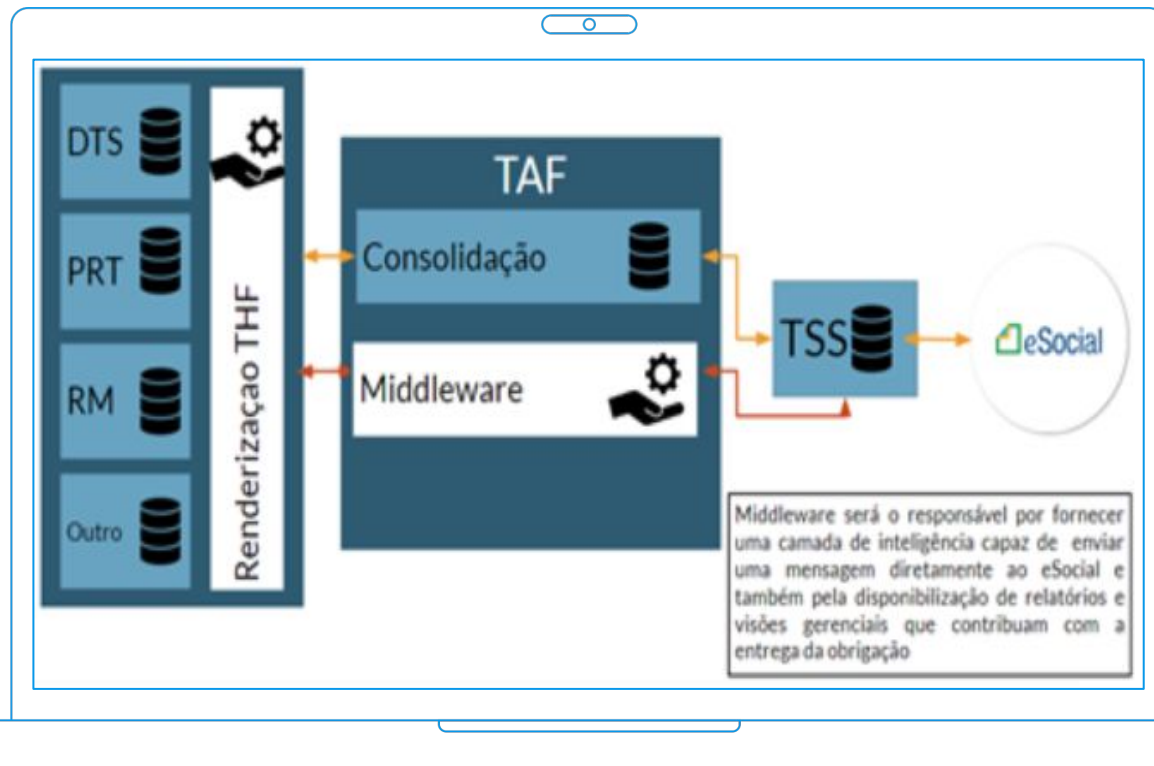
DTS
PRT
RM
Outro
Renderizaçao THF
TAF
Consolidação
Middleware
TSS
eSocial

Middleware será o responsável por fornecer uma camada de inteligência capaz de enviar uma mensagem diretamente ao eSocial e também pela disponibilização de relatórios e visões gerenciais que contribuam com a entrega da obrigação